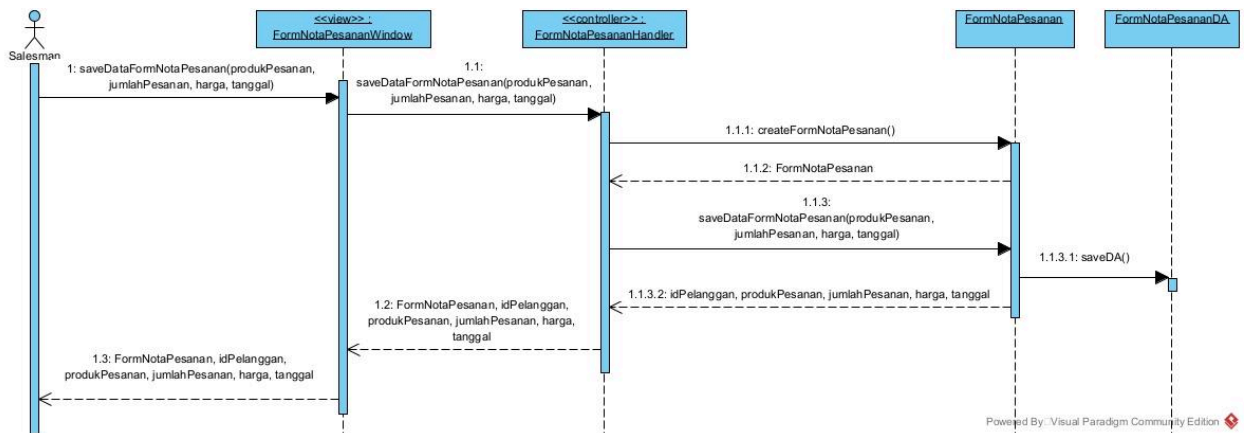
Salesman

<<view>> : FormNotaPesananWindow

<<controller>> : FormNotaPesananHandler

FormNotaPesanan

FormNotaPesananDA

1: saveDataFormNotaPesanan(produkPesanan, jumlahPesanan, harga, tanggal)

1.1: saveDataFormNotaPesanan(produkPesanan, jumlahPesanan, harga, tanggal)

1.1.1: createFormNotaPesanan()

1.1.2: FormNotaPesanan

1.1.3: saveDataFormNotaPesanan(produkPesanan, jumlahPesanan, harga, tanggal)

1.1.3.1: saveDA()

1.1.3.2: idPelanggan, produkPesanan, jumlahPesanan, harga, tanggal

1.2: FormNotaPesanan, idPelanggan, produkPesanan, jumlahPesanan, harga, tanggal

1.3: FormNotaPesanan, idPelanggan, produkPesanan, jumlahPesanan, harga, tanggal

Powered By: Visual Paradigm Community Edition